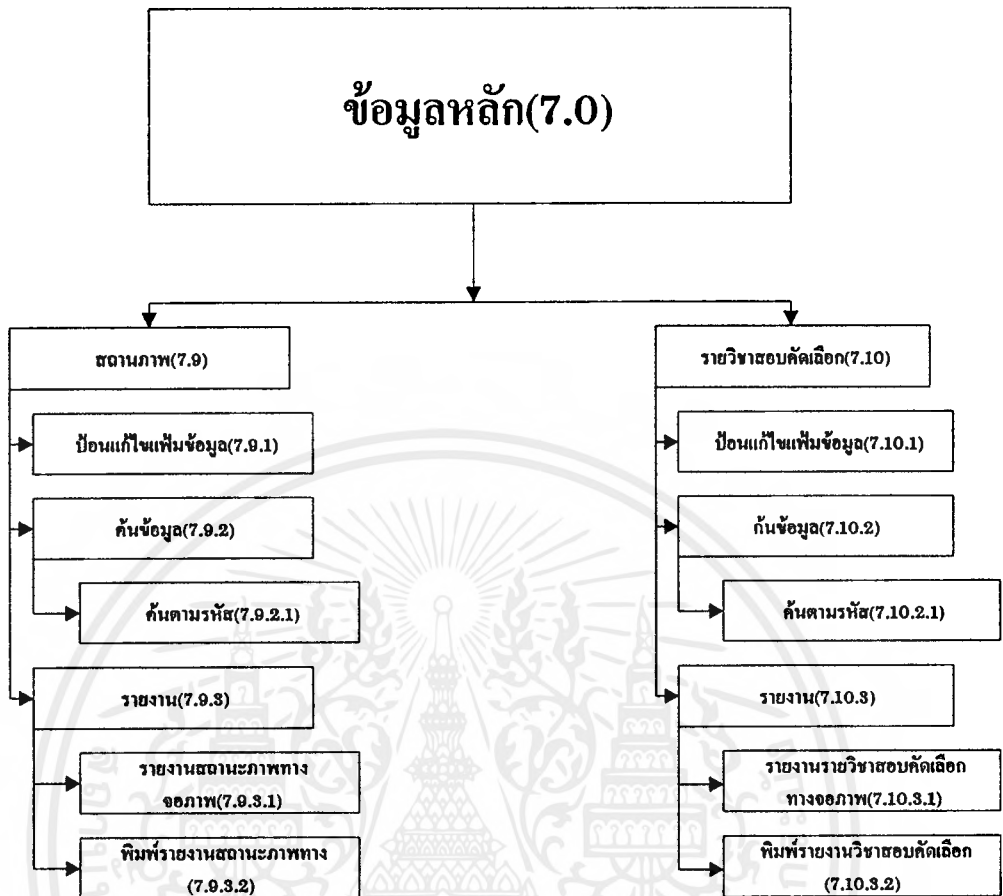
ข้อมูลหลัก(7.0)

สถานภาพ(7.9)

ป้อนแก้ไขแฟ้มข้อมูล(7.9.1)

ค้นข้อมูล(7.9.2)

ค้นตามรหัส(7.9.2.1)

รายงาน(7.9.3)

รายงานสถานะภาพทางจอภาพ(7.9.3.1)

พิมพ์รายงานสถานะภาพทาง(7.9.3.2)

รายวิชาสอบคัดเลือก(7.10)

ป้อนแก้ไขแฟ้มข้อมูล(7.10.1)

ก้นข้อมูล(7.10.2)

ค้นตามรหัส(7.10.2.1)

รายงาน(7.10.3)

รายงานรายวิชาสอบคัดเลือกทางจอภาพ(7.10.3.1)

พิมพ์รายงานวิชาสอบคัดเลือก(7.10.3.2)